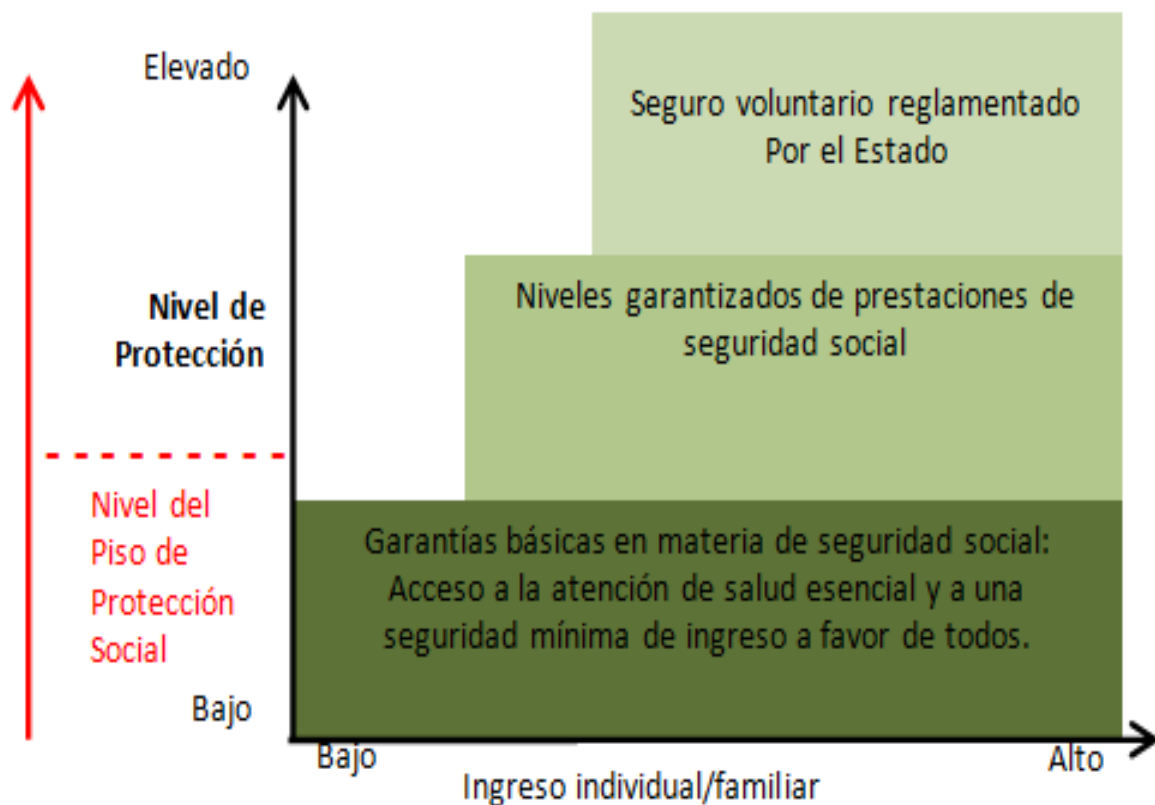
Elevado

Seguro voluntario reglamentado Por el Estado

Nivel de Protección

Niveles garantizados de prestaciones de seguridad social

Nivel del Piso de Protección Social

Garantías básicas en materia de seguridad social: Acceso a la atención de salud esencial y a una seguridad mínima de ingreso a favor de todos.

Bajo

Bajo

Alto

Ingreso individual/familiar